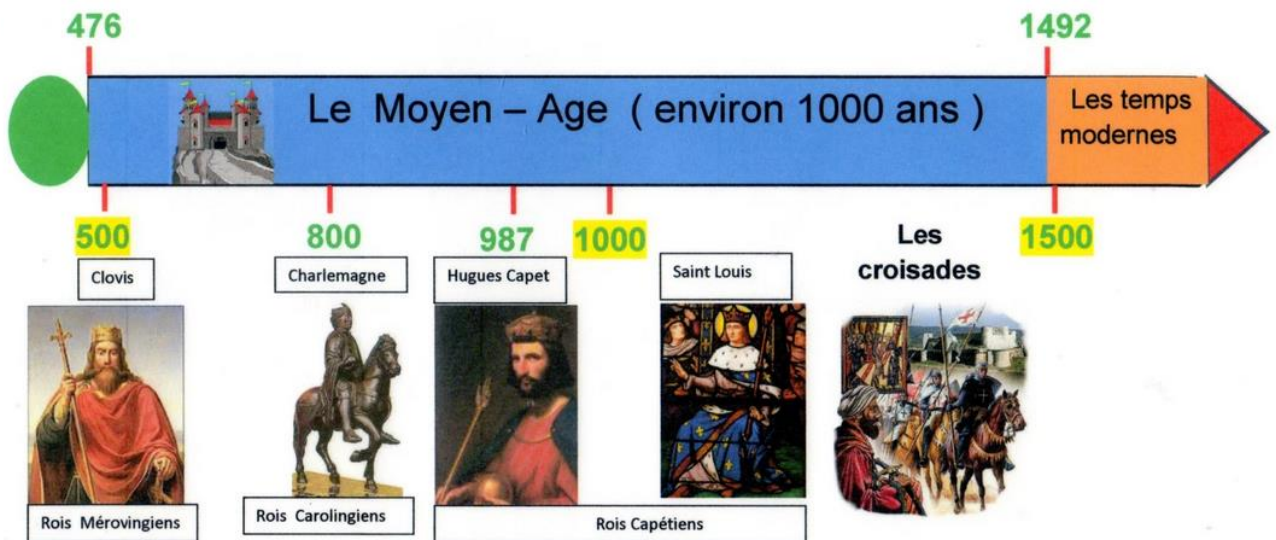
476

1492

Le Moyen – Age ( environ 1000 ans )

Les temps modernes

500

800

987

1000

1500

Clovis

Charlemagne

Hugues Capet

Saint Louis

Les croisades

Rois Mérovingiens

Rois Carolingiens

Rois Capétiens